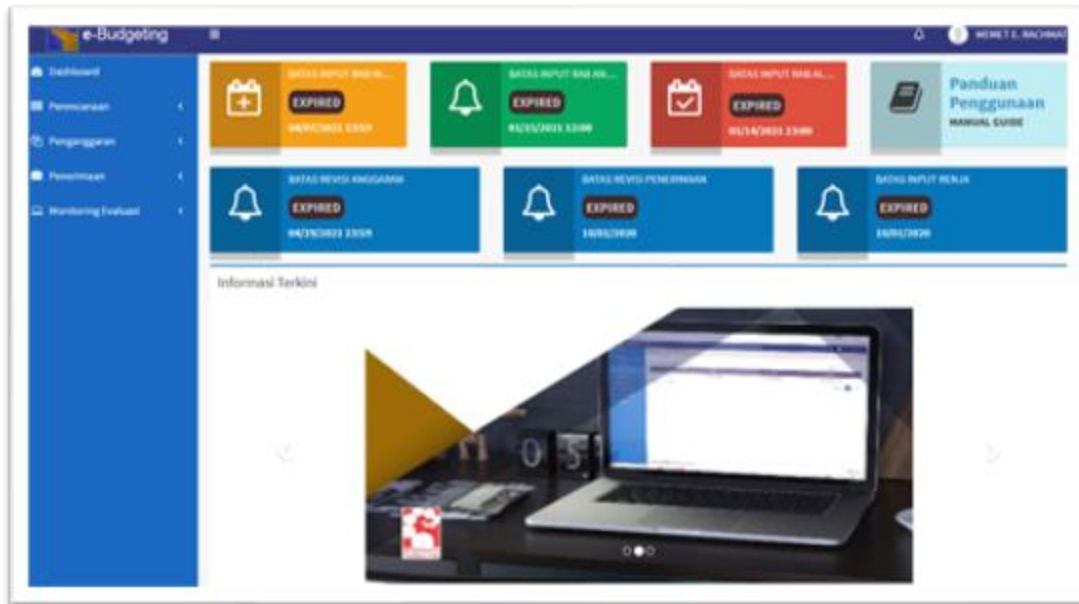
e-Budgeting

≡

MERET E. RACHMA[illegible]

Dashboard

Perencanaan

Penganggaran

Penerimaan

Monitoring Evaluasi

BATAS INPUT RAB IN...

EXPIRED

04/07/2021 23:59

BATAS INPUT RAB AN...

EXPIRED

01/15/2021 12:00

BATAS INPUT RAB AL...

EXPIRED

01/14/2021 23:00

Panduan Penggunaan

MANUAL GUIDE

BATAS REVISI ANGGARAN

EXPIRED

04/19/2021 23:59

BATAS REVISI PENERIMAAN

EXPIRED

10/01/2020

BATAS INPUT RENJA

EXPIRED

10/01/2020

Informasi Terkini